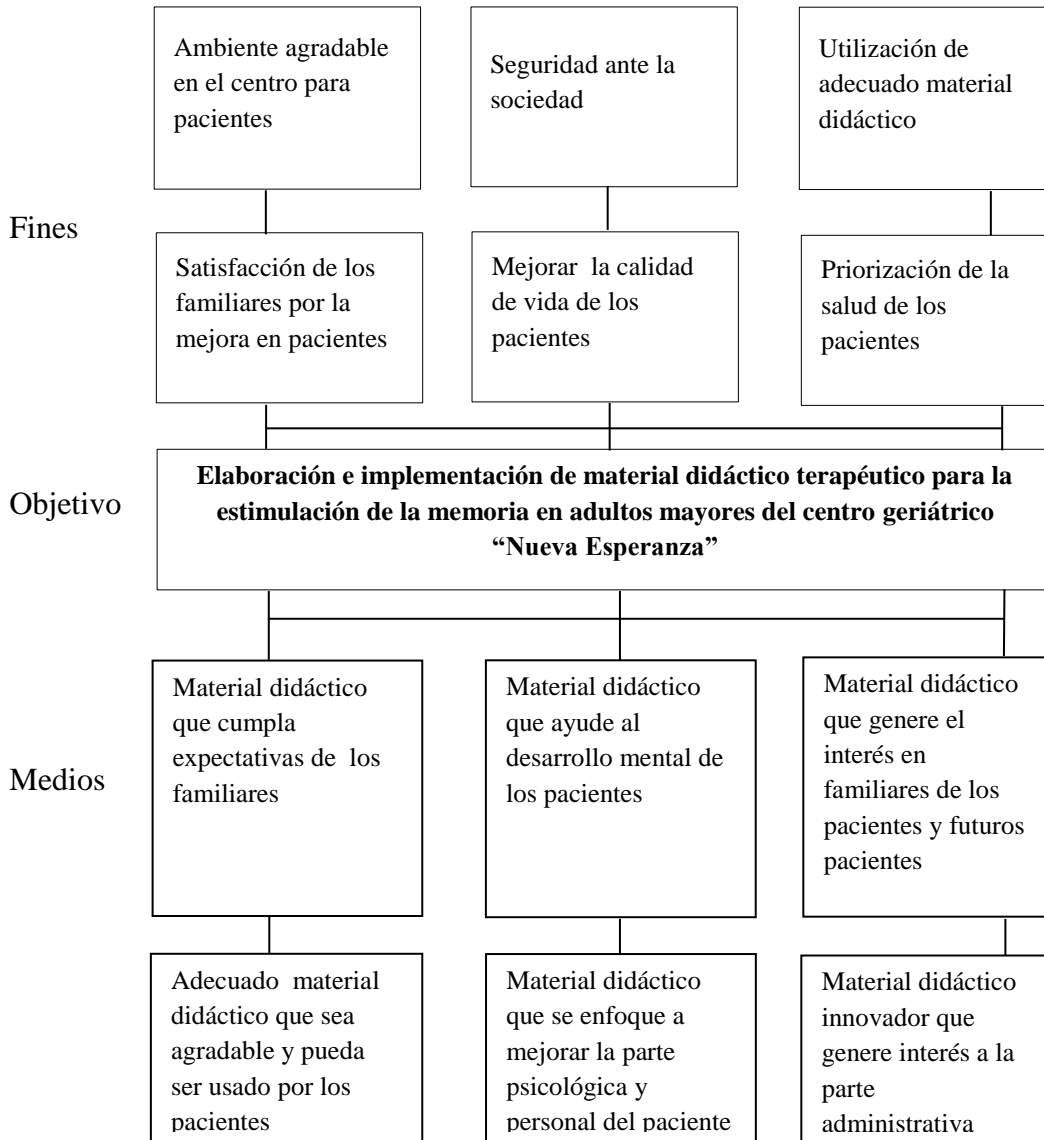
Ambiente agradable en el centro para pacientes

Seguridad ante la sociedad

Utilización de adecuado material didáctico

Fines

Satisfacción de los familiares por la mejora en pacientes

Mejorar la calidad de vida de los pacientes

Priorización de la salud de los pacientes

Objetivo

**Elaboración e implementación de material didáctico terapéutico para la estimulación de la memoria en adultos mayores del centro geriátrico "Nueva Esperanza"**

Medios

Material didáctico que cumpla expectativas de los familiares

Material didáctico que ayude al desarrollo mental de los pacientes

Material didáctico que genere el interés en familiares de los pacientes y futuros pacientes

Adecuado material didáctico que sea agradable y pueda ser usado por los pacientes

Material didáctico que se enfoque a mejorar la parte psicológica y personal del paciente

Material didáctico innovador que genere interés a la parte administrativa